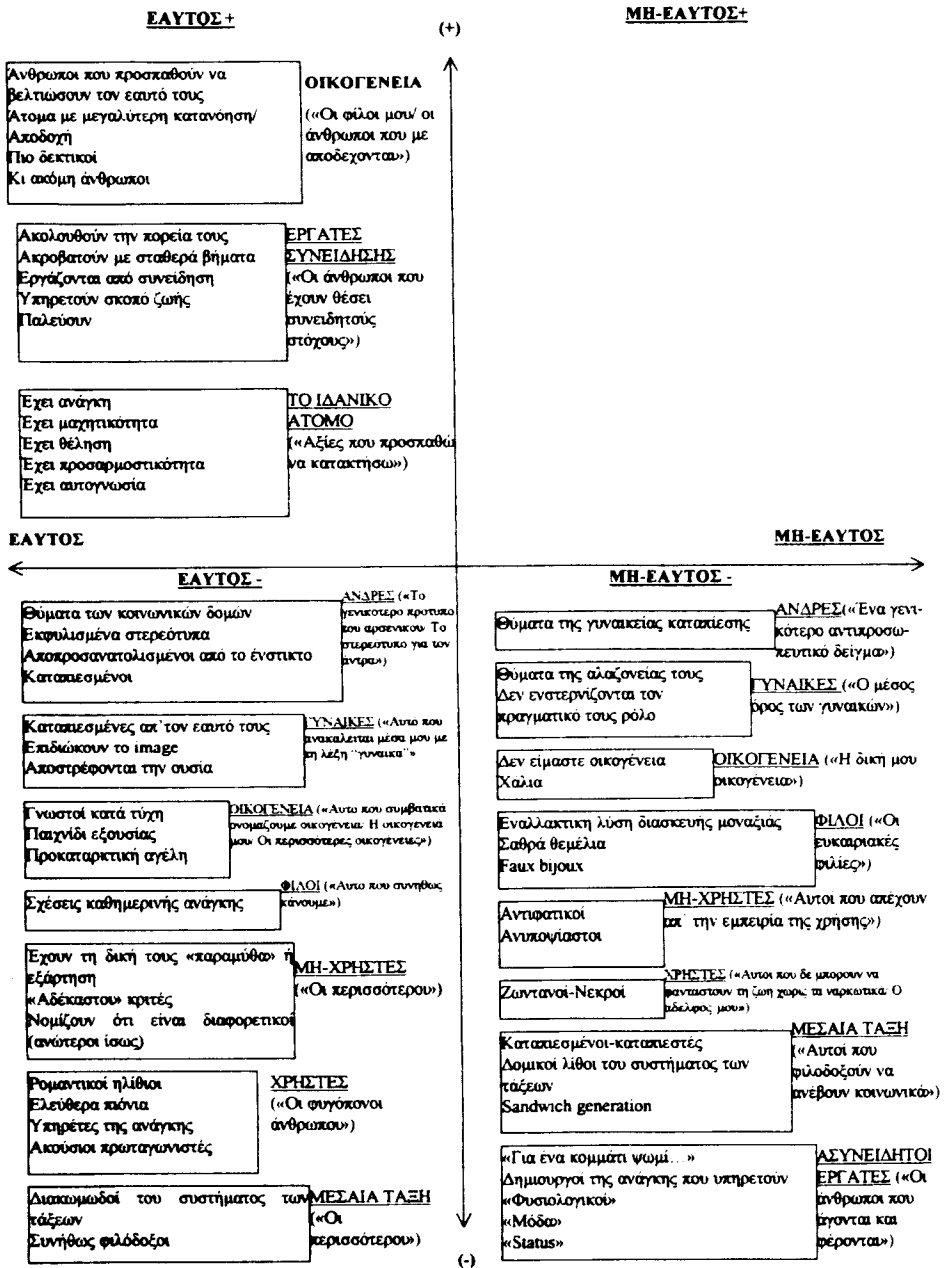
ΕΑΥΤΟΣ +

(+)

ΜΗ-ΕΑΥΤΟΣ+

Ανθρωποι που προσπαθούν να βελτιώσουν τον εαυτό τους
Ατομα με μεγαλύτερη κατανόηση/ Αποδοχή
Πιο δεκτικοί
Κι ακόμη άνθρωποι

ΟΙΚΟΓΕΝΕΙΑ
(«Οι φίλοι μου/ οι άνθρωποι που με αποδέχονται»)

Ακολουθούν την πορεία τους
Ακροβατούν με σταθερά βήματα
Εργάζονται από συνείδηση
Υπηρετούν σκοπό ζωής
Παλεύουν

ΕΡΓΑΤΕΣ ΣΥΝΕΙΔΗΣΗΣ
(«Οι άνθρωποι που έχουν θέσει συνειδητούς στόχους»)

Εχει ανάγκη
Εχει μαχητικότητα
Εχει θέληση
Εχει προσαρμοστικότητα
Εχει αυτογνωσία

ΤΟ ΙΔΑΝΙΚΟ ΑΤΟΜΟ
(«Αξίες που προσπαθώ να κατακτήσω»)

ΕΑΥΤΟΣ

ΜΗ-ΕΑΥΤΟΣ

ΕΑΥΤΟΣ -

ΜΗ-ΕΑΥΤΟΣ -

Θύματα των κοινωνικών δομών
Εκφυλισμένα στερεότυπα
Αποπροσανατολισμένοι από το ένστικτο
Καταπιεσμένοι

ΑΝΔΡΕΣ («Το γενικότερο πρότυπο του αρσενικού. Το στερεότυπο για τον άντρα»)

Θύματα της γυναικείας καταπίεσης

ΑΝΔΡΕΣ(«Ενα γενικότερο αντιπροσωπευτικό δείγμα»)

Καταπιεσμένες απ' τον εαυτό τους
Επιδιώκουν το image
Αποστρέφονται την ουσία

ΓΥΝΑΙΚΕΣ («Αυτό που ανακαλείται μέσα μου με τη λέξη "γυναίκα"»)

Θύματα της αλαζονείας τους
Δεν ενστερνίζονται τον πραγματικό τους ρόλο

ΓΥΝΑΙΚΕΣ («Ο μέσος όρος των γυναικών»)

Δεν είμαστε οικογένεια
Χάλια

ΟΙΚΟΓΕΝΕΙΑ («Η δική μου οικογένεια»)

Γνωστοί κατά τύχη
Παιχνίδι εξουσίας
Προκαταρκτική αγέλη

ΟΙΚΟΓΕΝΕΙΑ («Αυτό που συμβατικά ονομάζουμε οικογένεια. Η οικογένεια μου. Οι περισσότερες οικογένειες»)

Εναλλακτική λύση διασκευής μοναξιάς
Σαθρά θεμέλια
Faux bijoux

ΦΙΛΟΙ («Οι ευκαιριακές φιλίες»)

Σχέσεις καθημερινής ανάγκης

ΦΙΛΟΙ («Αυτό που συνήθως κάνουμε»)

Αντιφατικοί
Ανυποψίαστοι

ΜΗ-ΧΡΗΣΤΕΣ («Αυτοί που απέχουν απ' την εμπειρία της χρήσης»)

Εχουν τη δική τους «παραμύθα» ή εξάρτηση
«Αδέκαστοι» κριτές
Νομίζουν ότι είναι διαφορετικοί (ανώτεροι ίσως)

ΜΗ-ΧΡΗΣΤΕΣ
(«Οι περισσότεροι»)

Ζωντανοί-Νεκροί

ΧΡΗΣΤΕΣ («Αυτοί που δε μπορούν να φανταστούν τη ζωή χωρίς τα ναρκωτικά. Ο αδελφός μου»)

Καταπιεσμένοι-καταπιεστές
Δομικοί λίθοι του συστήματος των τάξεων
Sandwich generation

ΜΕΣΑΙΑ ΤΑΞΗ
(«Αυτοί που φιλοδοξούν να ανέβουν κοινωνικά»)

Ρομαντικοί ηλίθιοι
Ελεύθερα πιόνια
Υπηρέτες της ανάγκης
Ακούσιοι πρωταγωνιστές

ΧΡΗΣΤΕΣ
(«Οι φυγόπονοι άνθρωποι»)

«Για ένα κομμάτι ψωμί...»
Δημιουργοί της ανάγκης που υπηρετούν
«Φυσιολογικοί»
«Μόδα»
«Status»

ΑΣΥΝΕΙΔΗΤΟΙ ΕΡΓΑΤΕΣ («Οι άνθρωποι που άγονται και φέρονται»)

Διακωμωδοί του συστήματος των τάξεων
Συνήθως φιλόδοξοι

ΜΕΣΑΙΑ ΤΑΞΗ
(«Οι περισσότεροι»)

(-)